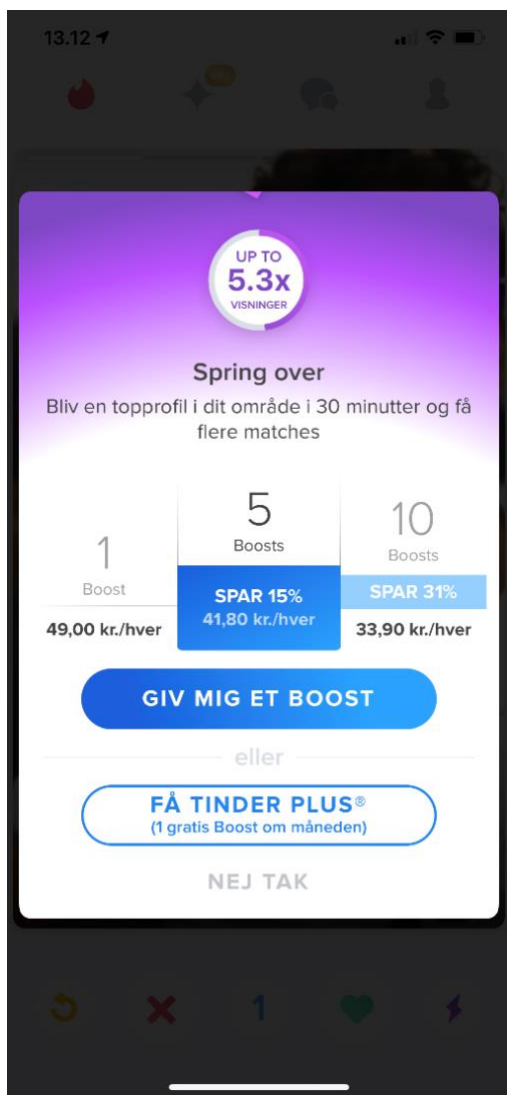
13.12

UP TO
5.3x
VISNINGER

Spring over

Bliv en topprofil i dit område i 30 minutter og få flere matches

1
Boost
49,00 kr./hver

5
Boosts
SPAR 15%
41,80 kr./hver

10
Boosts
SPAR 31%
33,90 kr./hver

GIV MIG ET BOOST

eller

FÅ TINDER PLUS®
(1 gratis Boost om måneden)

NEJ TAK

1